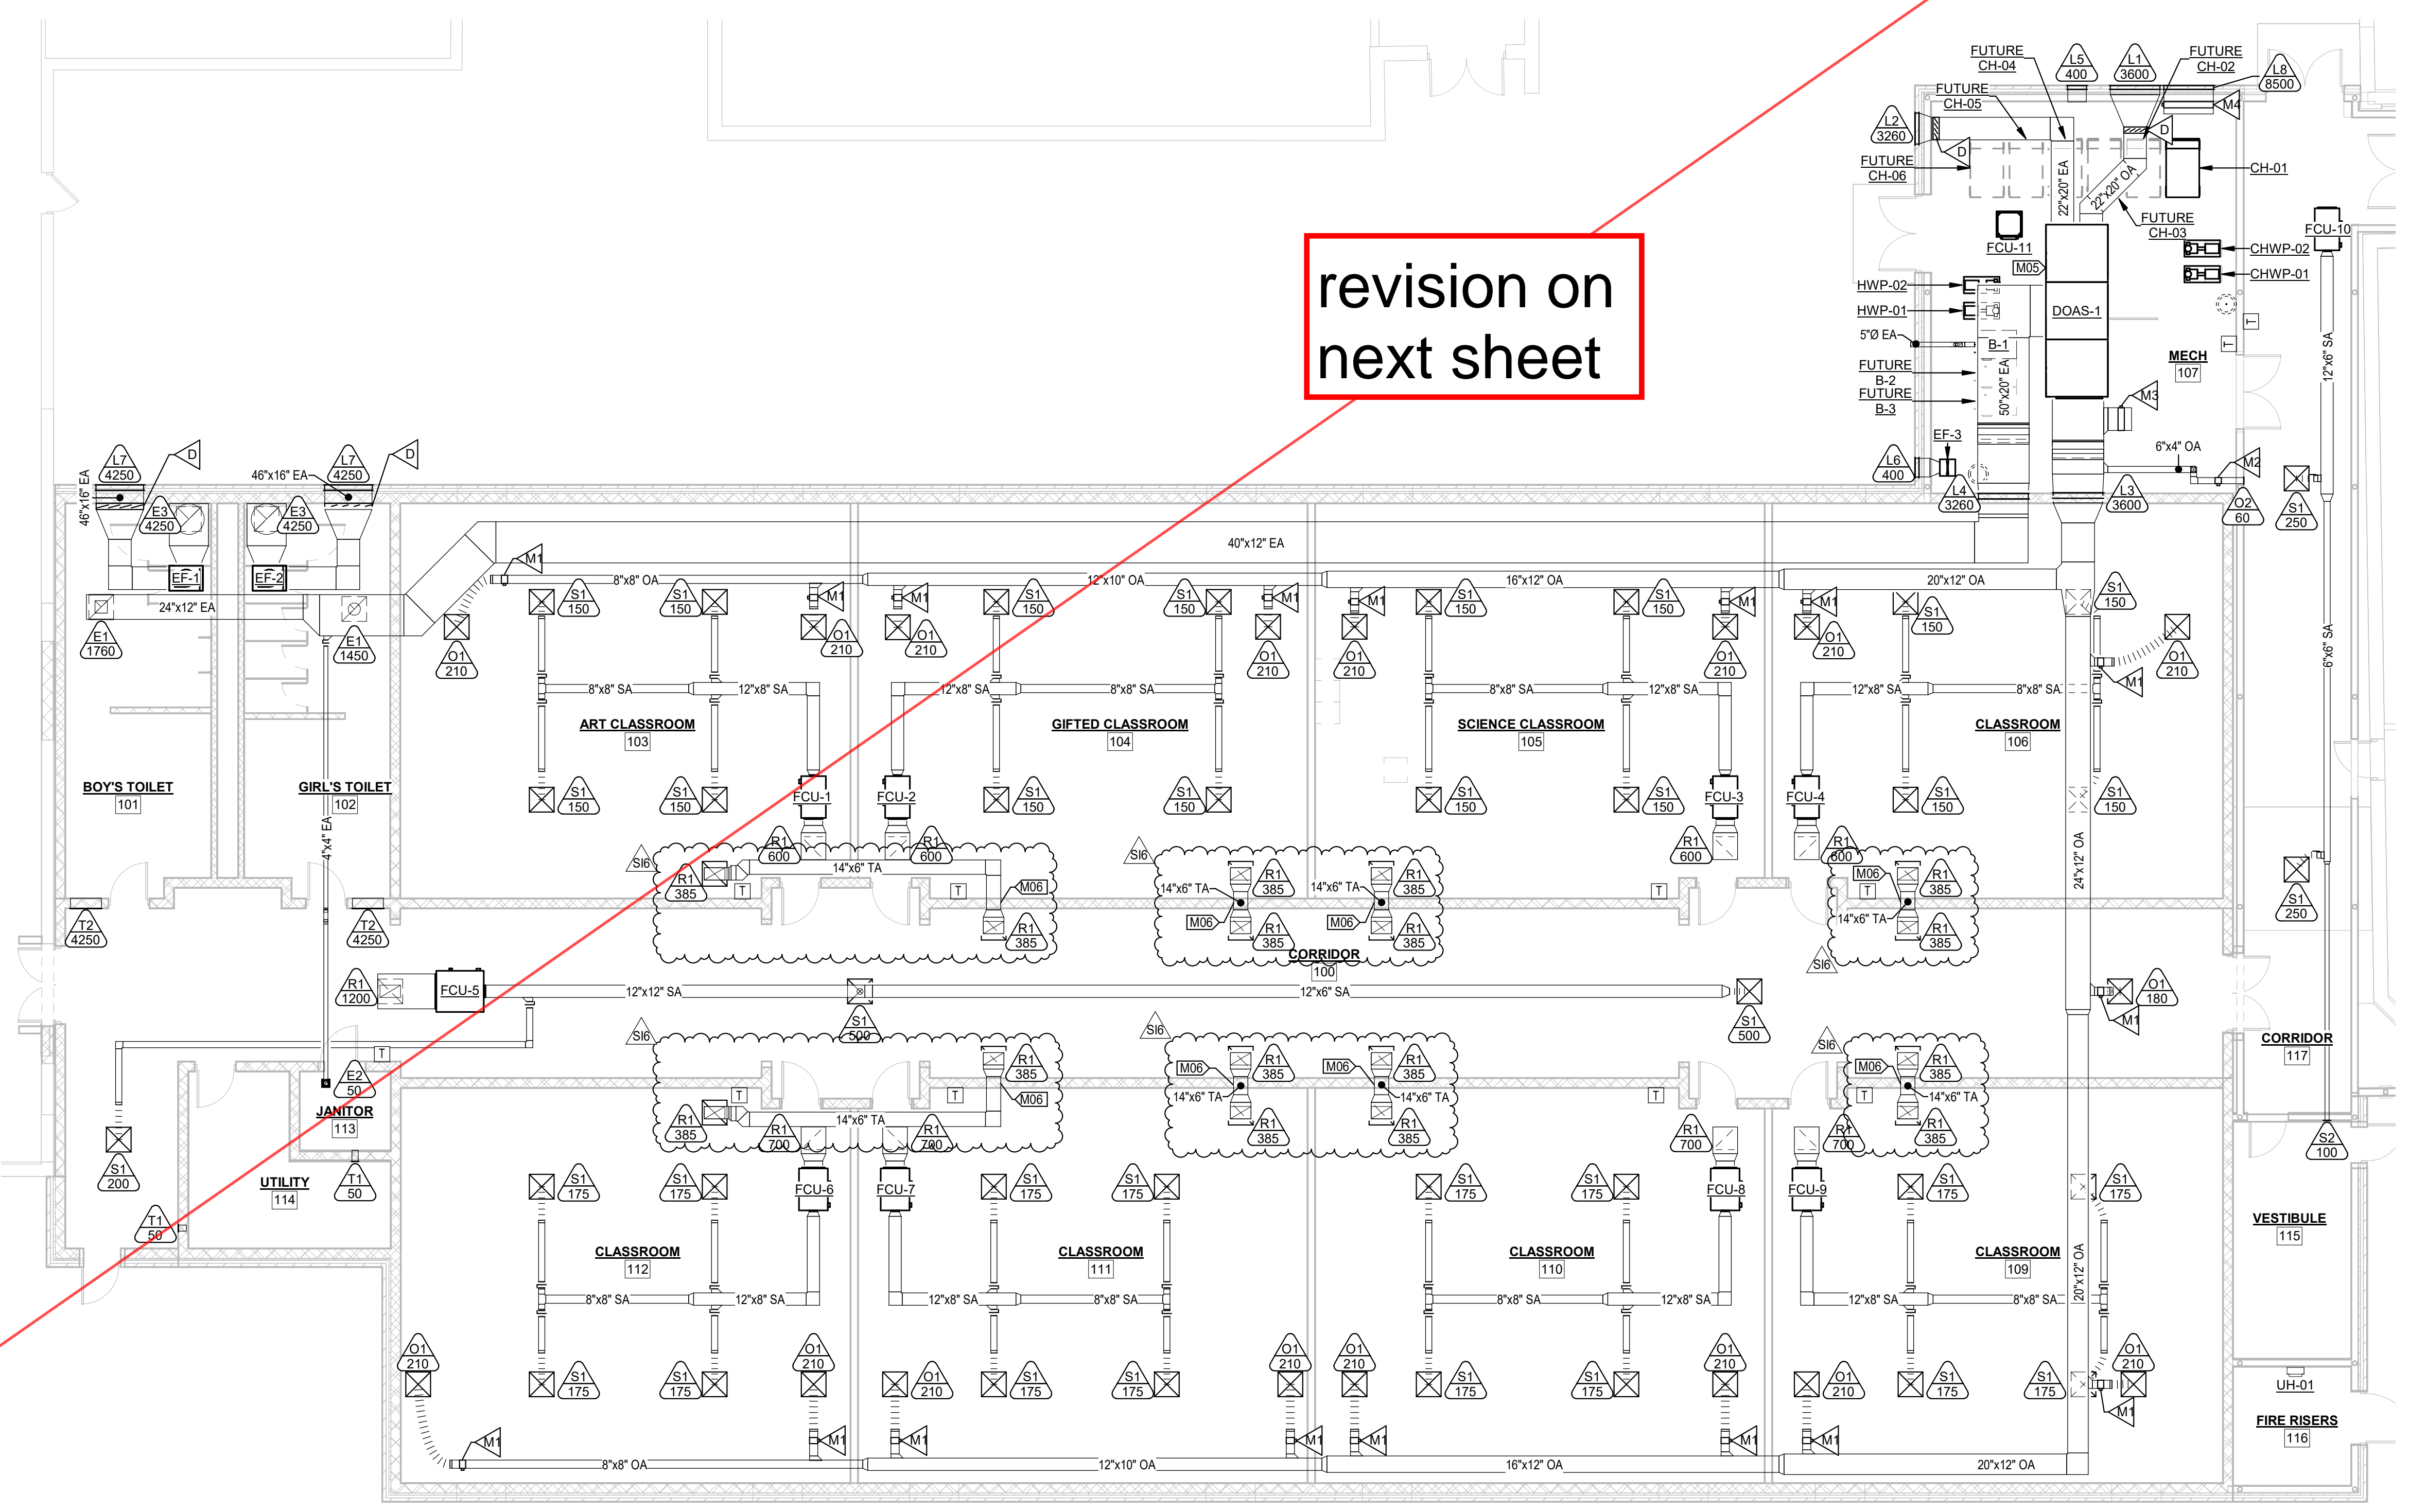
revision on next sheet

FUTURE CH-04
L5 400
L1 3600
FUTURE CH-02
L8 8500
FUTURE CH-05
M4
L2 3260
D
D
FUTURE CH-06
22"x20" EA
22"x20" OA
CH-01
FUTURE CH-03
FCU-10
FCU-11
CHWP-02
M05
CHWP-01
HWP-02
HWP-01
DOAS-1
5"Ø EA
B-1
MECH
107
12"x6" SA
FUTURE B-2
FUTURE B-3
50"x20" EA
M3
EF-3
6"x4" OA
L6 400
M2
L4 3260
L3 3600
O2 60
S1 250
L7 4250
D
L7 4250
D
46"x16" EA
46"x16" EA
E3 4250
E3 4250
40"x12" EA
EF-1
EF-2
M1
8"x8" OA
12"x10" OA
16"x12" OA
20"x12" OA
24"x12" EA
S1 150
E1 1760
E1 1450
O1 210
M1
O1 210
M1
O1 210
O1 210
M1
O1 210
O1 210
M1
O1 210
M1
O1 210
6"x6" SA
8"x8" SA
12"x8" SA
12"x8" SA
8"x8" SA
8"x8" SA
12"x8" SA
12"x8" SA
8"x8" SA
ART CLASSROOM
103
GIFTED CLASSROOM
104
SCIENCE CLASSROOM
105
CLASSROOM
106
BOY'S TOILET
101
GIRL'S TOILET
102
4"x4" EA
FCU-1
FCU-2
FCU-3
FCU-4
R1 600
R1 600
R1 600
R1 600
SI6
SI6
R1 385
14"x6" TA
14"x6" TA
14"x6" TA
14"x6" TA
M06
M06
M06
M06
T
T
T
T
CORRIDOR
100
SI6
T2 4250
T2 4250
24"x12" OA
R1 1200
FCU-5
12"x12" SA
12"x6" SA
S1 500
S1 500
O1 180
M1
SI6
SI6
SI6
CORRIDOR
117
E2 50
JANITOR
113
R1 385
R1 700
14"x6" TA
UTILITY
114
T1 50
S1 200
T1 50
S2 100
FCU-6
FCU-7
FCU-8
FCU-9
S1 175
VESTIBULE
115
CLASSROOM
112
CLASSROOM
111
CLASSROOM
110
CLASSROOM
109
20"x12" OA
8"x8" SA
12"x8" SA
12"x8" SA
8"x8" SA
8"x8" SA
12"x8" SA
12"x8" SA
8"x8" SA
O1 210
UH-01
FIRE RISERS
116
M1
8"x8" OA
12"x10" OA
16"x12" OA
20"x12" OA